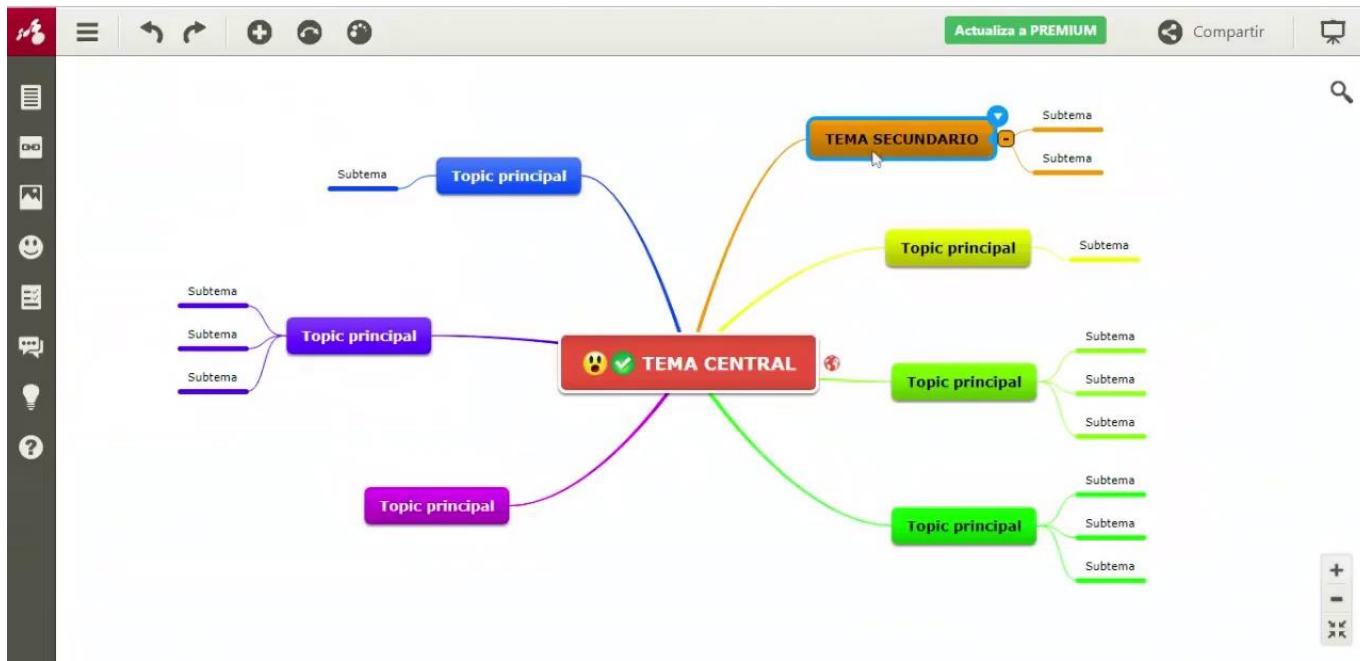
Actualiza a PREMIUM
Compartir

TEMA SECUNDARIO
Subtema
Subtema

Subtema
Topic principal

Topic principal
Subtema

Subtema
Subtema
Subtema
Topic principal

TEMA CENTRAL

Topic principal
Subtema
Subtema
Subtema

Topic principal

Topic principal
Subtema
Subtema
Subtema

+
-